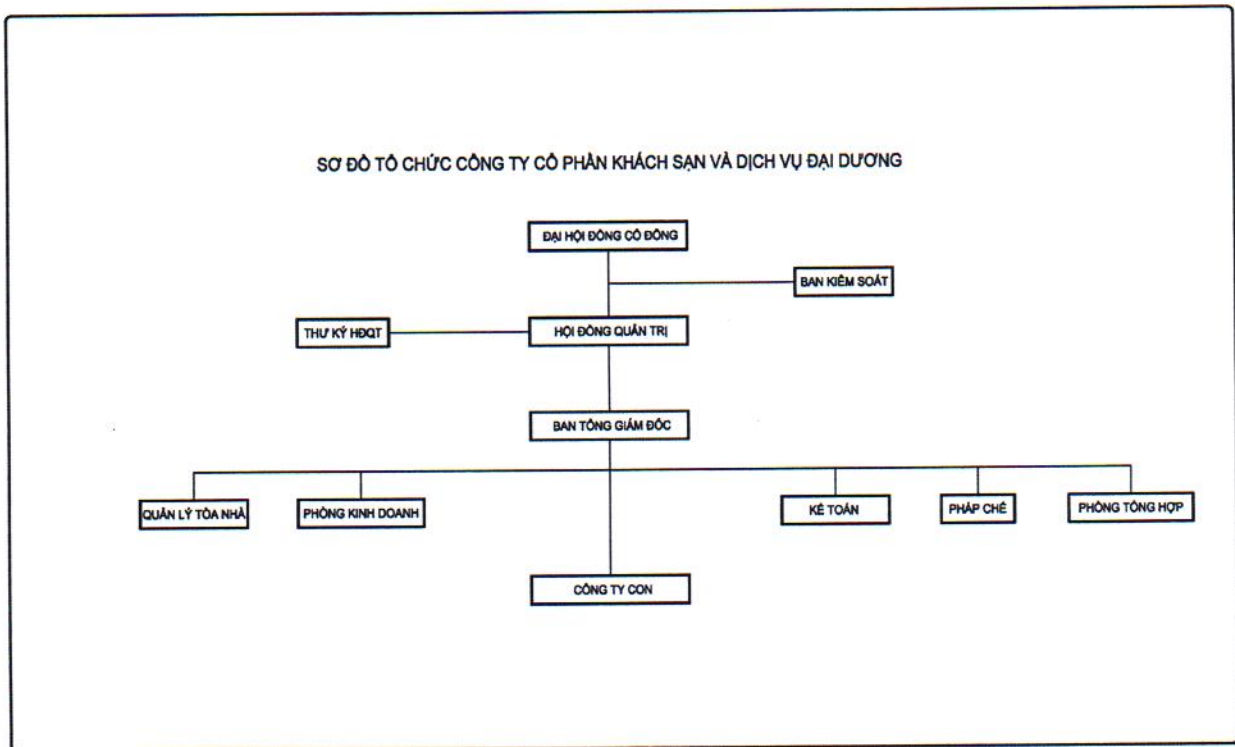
SƠ ĐỒ TỔ CHỨC CÔNG TY CỔ PHẦN KHÁCH SẠN VÀ DỊCH VỤ ĐẠI DƯƠNG

ĐẠI HỘI ĐỒNG CỔ ĐÔNG

BAN KIỂM SOÁT

THƯ KÝ HĐQT

HỘI ĐỒNG QUẢN TRỊ

BAN TỔNG GIÁM ĐỐC

QUẢN LÝ TÒA NHÀ

PHÒNG KINH DOANH

KẾ TOÁN

PHÁP CHẾ

PHÒNG TỔNG HỢP

CÔNG TY CON